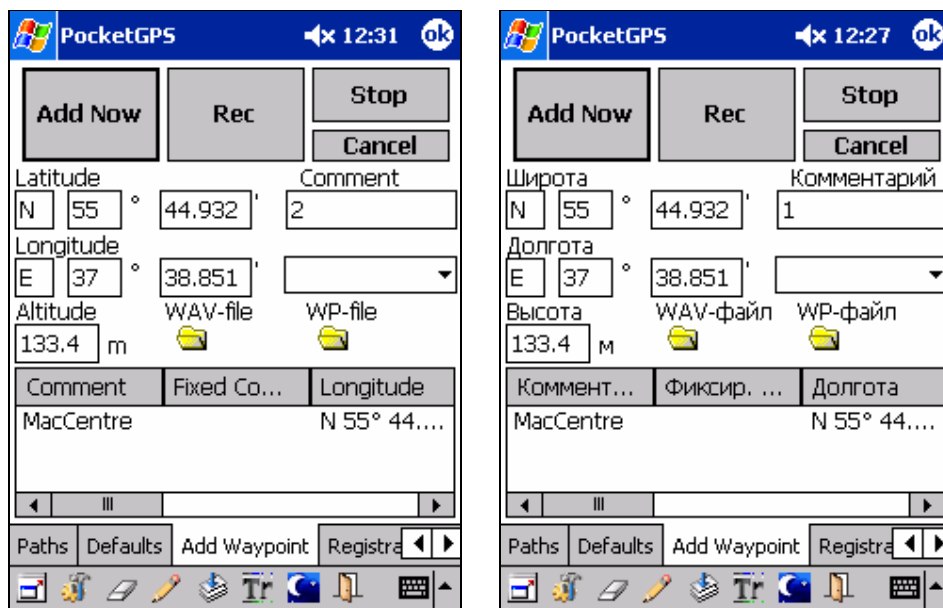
PocketGPS 12:31 ok

Add Now
Rec
Stop
Cancel

Latitude
Comment
N 55 ° 44.932 '
2

Longitude
E 37 ° 38.851 '

Altitude
WAV-file
WP-file
133.4 m

| Comment | Fixed Co... | Longitude |
|---|---|---|
| MacCentre | | N 55° 44.... |

Paths | Defaults | Add Waypoint | Registra

Tr

PocketGPS 12:27 ok

Add Now
Rec
Stop
Cancel

Широта
Комментарий
N 55 ° 44.932 '
1

Долгота
E 37 ° 38.851 '

Высота
WAV-файл
WP-файл
133.4 м

| Коммент... | Фиксир. ... | Долгота |
|---|---|---|
| MacCentre | | N 55° 44.... |

Paths | Defaults | Add Waypoint | Registra

Tr